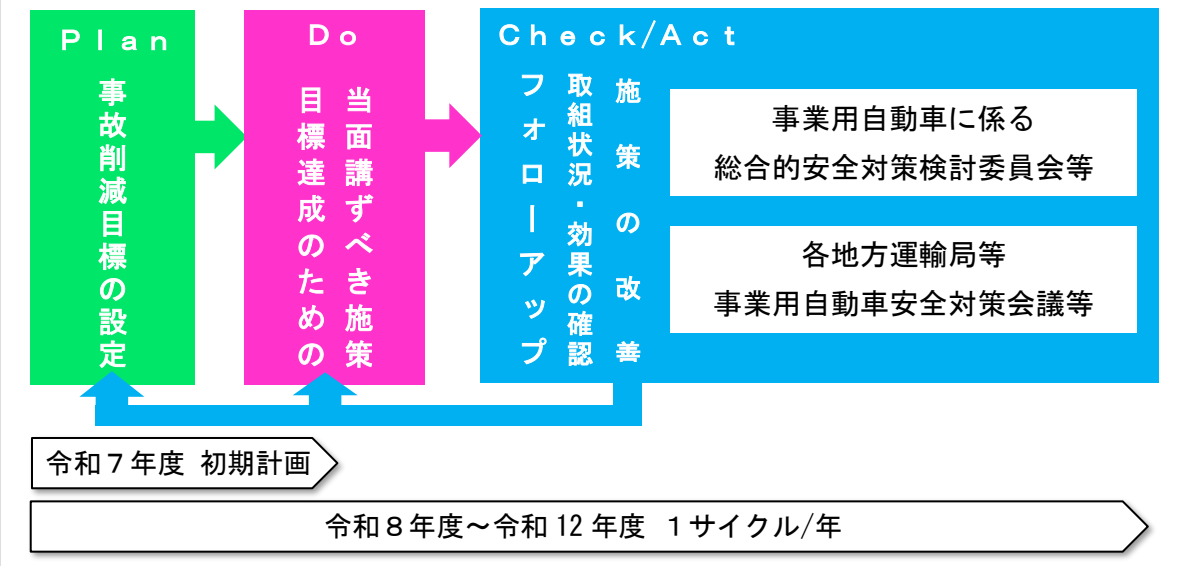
Plan

事故削減目標の設定

Do

当面講ずべき施策

目標達成のための

Check/Act

施策の改善

取組状況・効果の確認

フォローアップ

事業用自動車に係る総合的安全対策検討委員会等

各地方運輸局等
事業用自動車安全対策会議等

令和７年度 初期計画

令和８年度～令和 12 年度 １サイクル/年